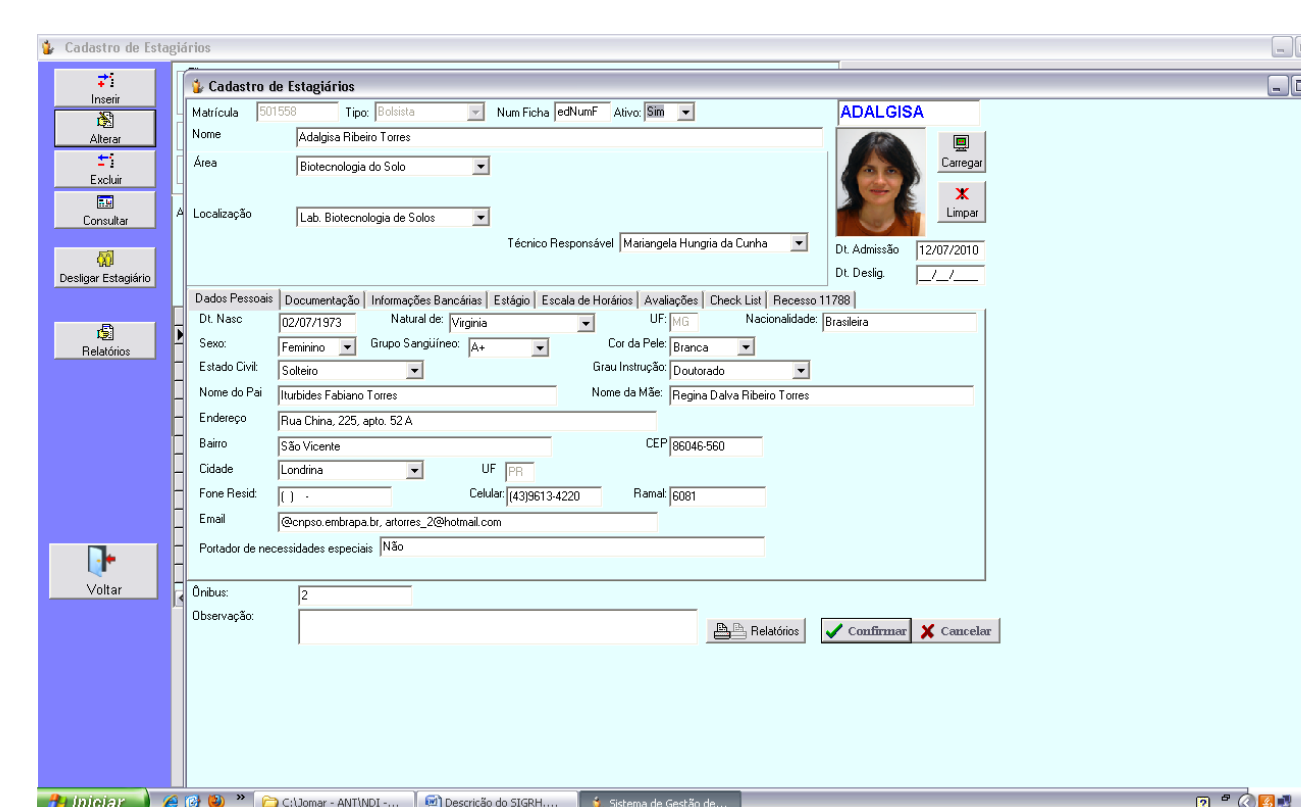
Cadastro de Estagiários

Inserir
Alterar
Excluir
Consultar
Desligar Estagiário
Relatórios
Voltar

Cadastro de Estagiários

Matrícula 501558 Tipo: Bolsista Num Ficha edNumF Ativo: Sim

ADALGISA

Nome Adalgisa Ribeiro Torres
Área Biotecnologia do Solo
Localização Lab. Biotecnologia de Solos
Técnico Responsável Mariangela Hungria da Cunha

Carregar
Limpar

Dt. Admissão 12/07/2010
Dt. Deslig. __/__/____

Dados Pessoais | Documentação | Informações Bancárias | Estágio | Escala de Horários | Avaliações | Check List | Recesso 11788

Dt. Nasc 02/07/1973 Natural de: Virginia UF: MG Nacionalidade: Brasileira
Sexo: Feminino Grupo Sangüíneo: A+ Cor da Pele: Branca
Estado Civil: Solteiro Grau Instrução: Doutorado
Nome do Pai Iturbides Fabiano Torres Nome da Mãe: Regina Dalva Ribeiro Torres
Endereço Rua China, 225, apto. 52 A
Bairro São Vicente CEP 86046-560
Cidade Londrina UF PR
Fone Resid: ( ) - Celular: (43)9613-4220 Ramal: 6081
Email @cnpso.embrapa.br, artorres_2@hotmail.com
Portador de necessidades especiais Não

Ônibus: 2
Observação:

Relatórios Confirmar Cancelar

Iniciar C:\Jomar - ANT\NDI -... Descrição do SIGRH.... Sistema de Gestão de...